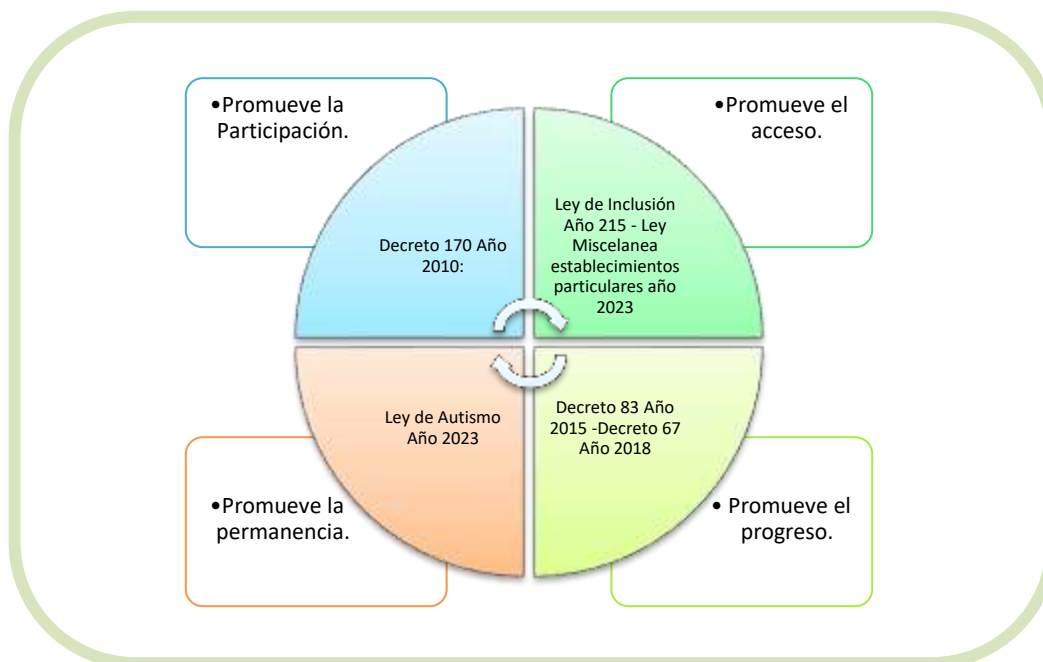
•Promueve la Participación.

•Promueve el acceso.

Decreto 170 Año 2010:

Ley de Inclusión Año 215 - Ley Miscelanea establecimientos particulares año 2023

Ley de Autismo Año 2023

Decreto 83 Año 2015 -Decreto 67 Año 2018

•Promueve la permanencia.

• Promueve el progreso.